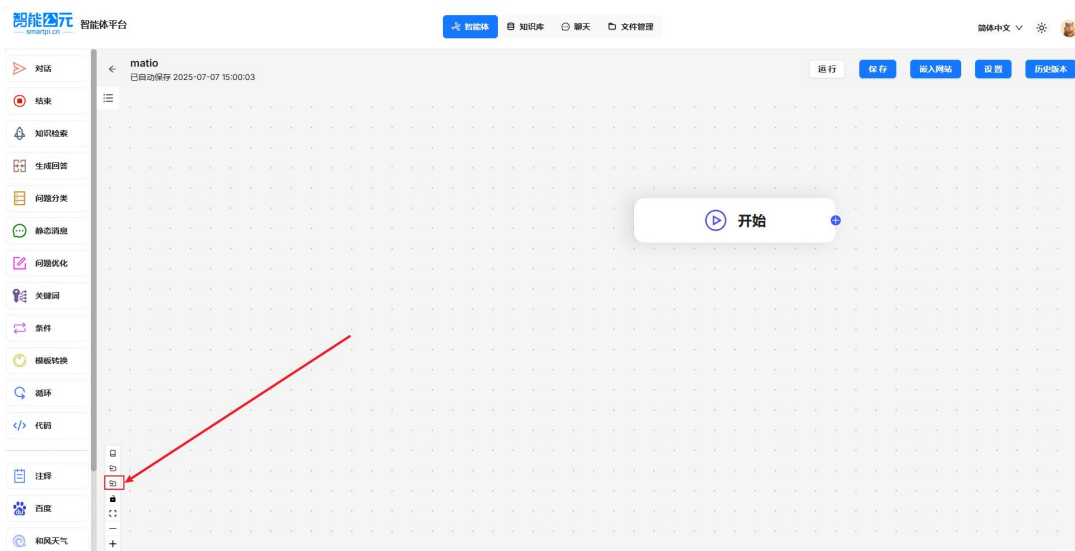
智能公元
smartpi.cn
智能体平台

智能体
知识库
聊天
文件管理

简体中文

对话
结束
知识检索
生成回答
问题分类
静态消息
问题优化
关键词
条件
模板转换
循环
代码
注释
百度
和风天气

matio
已自动保存 2025-07-07 15:00:03

运行
保存
嵌入网站
设置
历史版本

开始